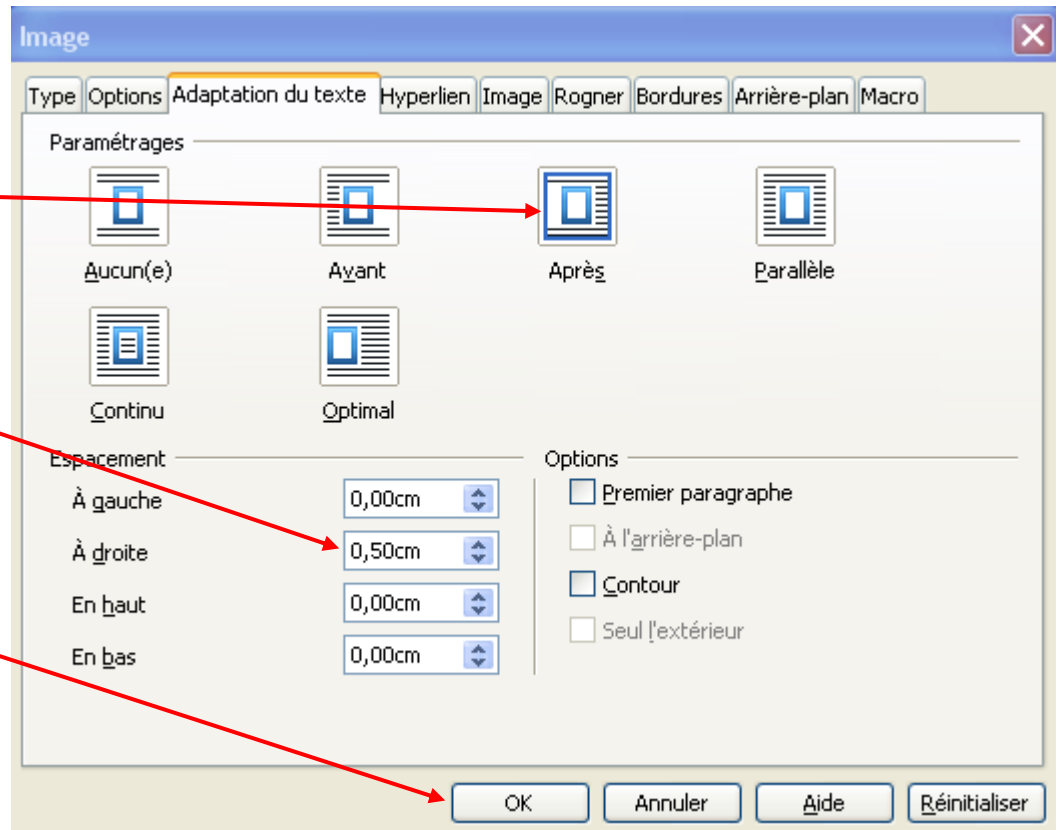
Image

Type Options Adaptation du texte Hyperlien Image Rogner Bordures Arrière-plan Macro

Paramétrages

Aucun(e) Avant Après Parallèle

Continu Optimal

Espacement

À gauche 0,00cm

À droite 0,50cm

En haut 0,00cm

En bas 0,00cm

Options

Premier paragraphe

À l'arrière-plan

Contour

Seul l'extérieur

OK Annuler Aide Réinitialiser